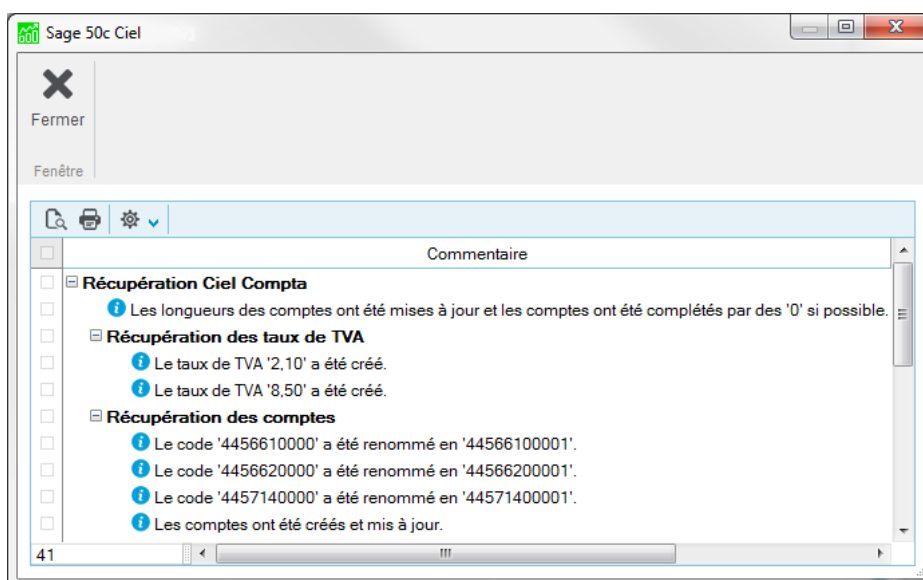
Sage 50c Ciel

Fermer

Fenêtre

Commentaire

Récupération Ciel Compta

Les longueurs des comptes ont été mises à jour et les comptes ont été complétés par des '0' si possible.

Récupération des taux de TVA

Le taux de TVA '2,10' a été créé.

Le taux de TVA '8,50' a été créé.

Récupération des comptes

Le code '4456610000' a été renommé en '44566100001'.

Le code '4456620000' a été renommé en '44566200001'.

Le code '4457140000' a été renommé en '44571400001'.

Les comptes ont été créés et mis à jour.

41